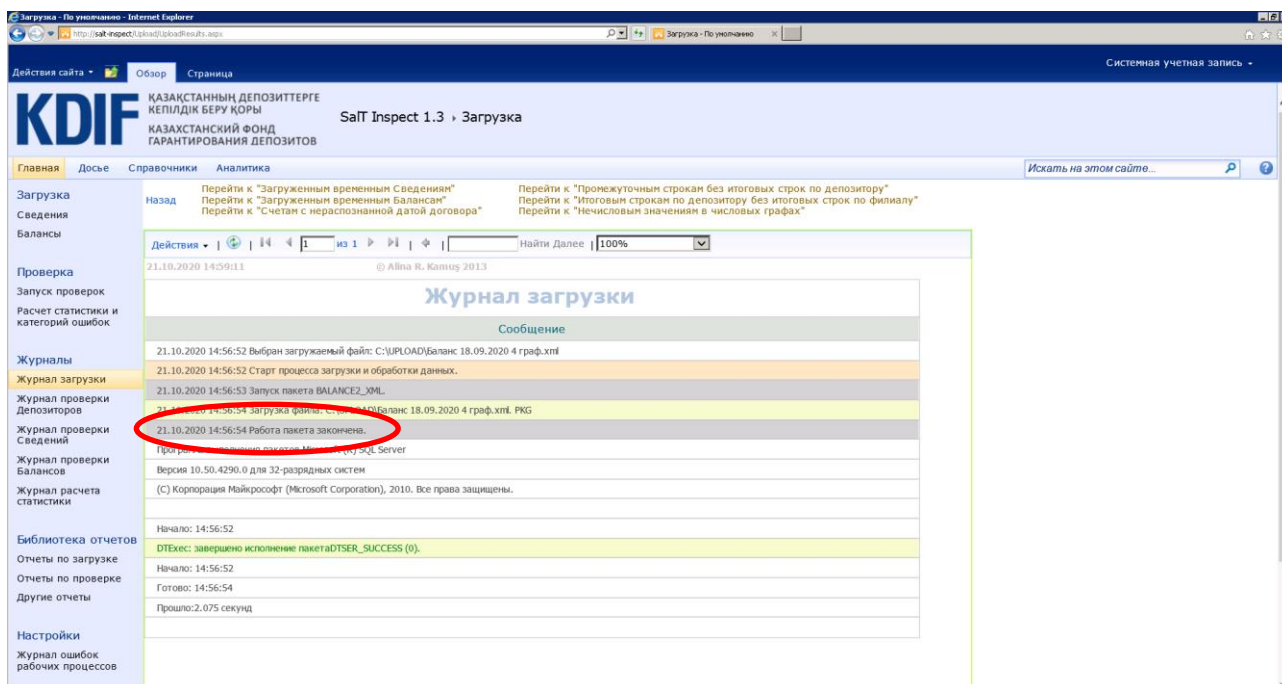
Загрузка - По умолчанию - Internet Explorer

http://salt-inspect/Upload/UploadResults.aspx

Загрузка - По умолчанию

Действия сайта ▾ Обзор Страница

Системная учетная запись ▾

KDIF ҚАЗАҚСТАННЫҢ ДЕПОЗИТТЕРГЕ КЕПІЛДІК БЕРУ ҚОРЫ
КАЗАХСТАНСКИЙ ФОНД ГАРАНТИРОВАНИЯ ДЕПОЗИТОВ

SalT Inspect 1.3 › Загрузка

Главная Досье Справочники Аналитика

Искать на этом сайте...

Загрузка
Сведения
Балансы

Проверка
Запуск проверок
Расчет статистики и категорий ошибок

Журналы
Журнал загрузки
Журнал проверки Депозиторов
Журнал проверки Сведений
Журнал проверки Балансов
Журнал расчета статистики

Библиотека отчетов
Отчеты по загрузке
Отчеты по проверке
Другие отчеты

Настройки
Журнал ошибок рабочих процессов

Назад

Перейти к "Загруженным временным Сведениям"
Перейти к "Загруженным временным Балансам"
Перейти к "Счетам с нераспознанной датой договора"

Перейти к "Промежуточным строкам без итоговых строк по депозитору"
Перейти к "Итоговым строкам по депозитору без итоговых строк по филиалу"
Перейти к "Нечисловым значениям в числовых графах"

Действия ▾ | 1 из 1 | Найти Далее | 100%

21.10.2020 14:59:11 © Alina R. Kamuş 2013

Журнал загрузки

Сообщение

21.10.2020 14:56:52 Выбран загружаемый файл: C:\UPLOAD\Баланс 18.09.2020 4 граф.xml

21.10.2020 14:56:52 Старт процесса загрузки и обработки данных.

21.10.2020 14:56:53 Запуск пакета BALANCE2_XML.

21.10.2020 14:56:54 Загрузка файла: C:\UPLOAD\Баланс 18.09.2020 4 граф.xml. PKG

21.10.2020 14:56:54 Работа пакета закончена.

Программа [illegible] пакетов Microsoft (R) SQL Server

Версия 10.50.4290.0 для 32-разрядных систем

(C) Корпорация Майкрософт (Microsoft Corporation), 2010. Все права защищены.

Начало: 14:56:52

DTExec: завершено исполнение пакетаDTSER_SUCCESS (0).

Начало: 14:56:52

Готово: 14:56:54

Прошло:2.075 секунд